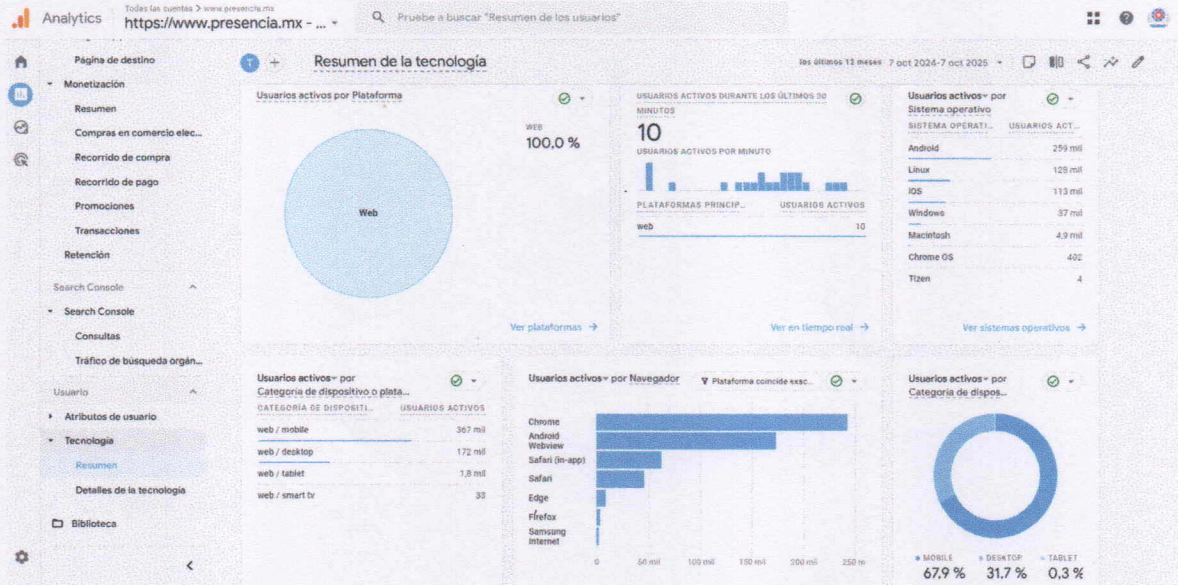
Analytics
Todas las cuentas > www.presencia.mx
https://www.presencia.mx - ...
Pruebe a buscar "Resumen de los usuarios"

Página de destino
Monetización
Resumen
Compras en comercio elec...
Recorrido de compra
Recorrido de pago
Promociones
Transacciones
Retención
Search Console
Search Console
Consultas
Tráfico de búsqueda orgán...
Usuario
Atributos de usuario
Tecnología
Resumen
Detalles de la tecnología
Biblioteca

Resumen de la tecnología
los últimos 12 meses 7 oct 2024-7 oct 2025

Usuarios activos por Plataforma
WEB
100,0 %
Web
Ver plataformas →

USUARIOS ACTIVOS DURANTE LOS ÚLTIMOS 30 MINUTOS
10
USUARIOS ACTIVOS POR MINUTO
| PLATAFORMAS PRINCIP... | USUARIOS ACTIVOS |
|---|---|
| web | 10 |
Ver en tiempo real →

Usuarios activos por Sistema operativo
| SISTEMA OPERATI... | USUARIOS ACT... |
|---|---|
| Android | 259 mil |
| Linux | 128 mil |
| iOS | 113 mil |
| Windows | 37 mil |
| Macintosh | 4,9 mil |
| Chrome OS | 402 |
| Tizen | 4 |
Ver sistemas operativos →

Usuarios activos por Categoría de dispositivo o plata...
| CATEGORÍA DE DISPOSITI... | USUARIOS ACTIVOS |
|---|---|
| web / mobile | 367 mil |
| web / desktop | 172 mil |
| web / tablet | 1,8 mil |
| web / smart tv | 33 |

Usuarios activos por Navegador
Plataforma coincide exac...
Chrome
Android Webview
Safari (in-app)
Safari
Edge
Firefox
Samsung Internet
0 50 mil 100 mil 150 mil 200 mil 250 m

Usuarios activos por Categoría de dispos...
MOBILE 67,9 %
DESKTOP 31,7 %
TABLET 0,3 %